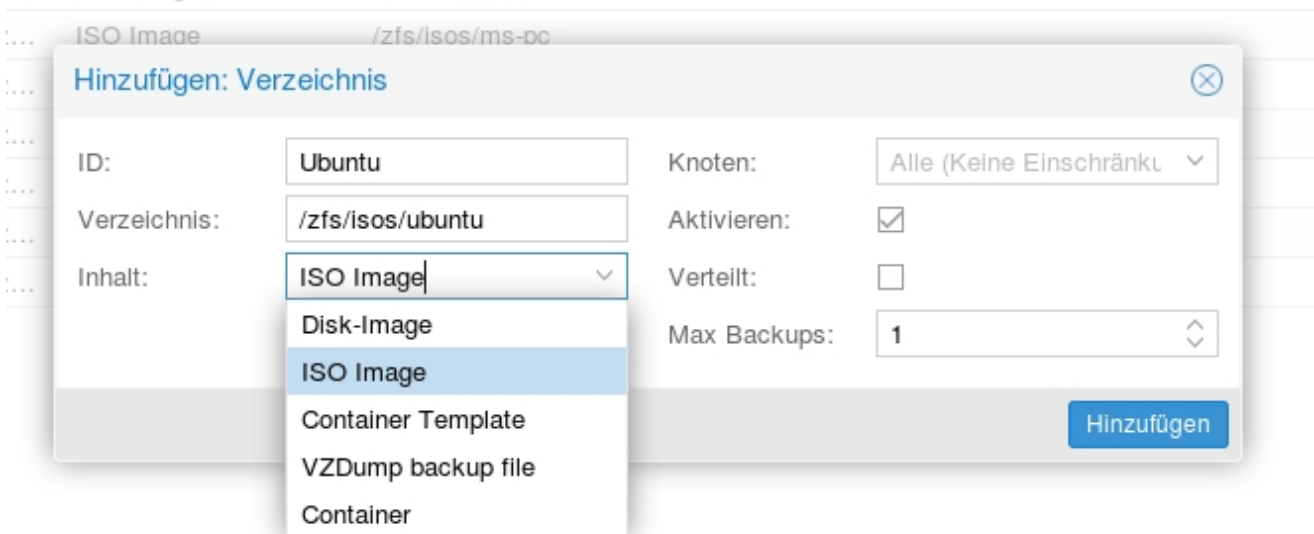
ISO Image /zfs/isos/ms-pc

Hinzufügen: Verzeichnis

ID: Ubuntu

Verzeichnis: /zfs/isos/ubuntu

Inhalt: ISO Image

Disk-Image
ISO Image
Container Template
VZDump backup file
Container

Knoten: Alle (Keine Einschränku

Aktivieren:

Verteilt:

Max Backups: 1

Hinzufügen